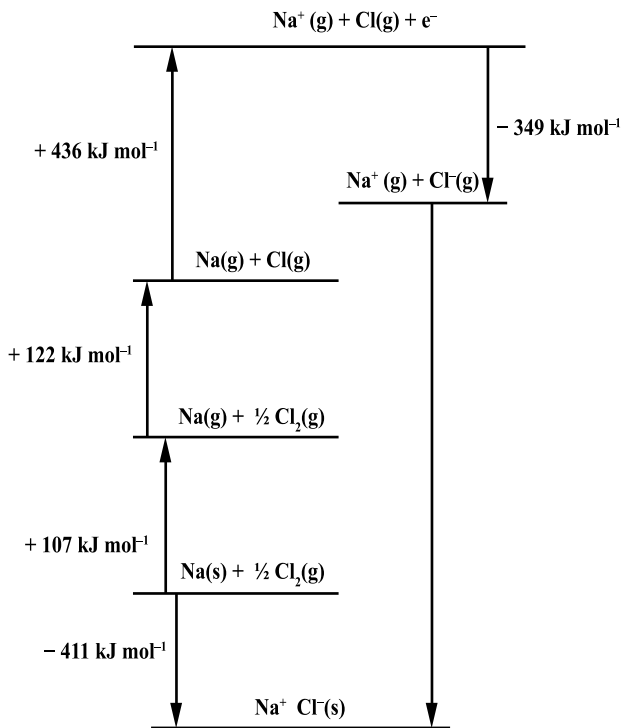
$Na^+ (g) + Cl(g) + e^-$

$+ 436 \text{ kJ mol}^{-1}$

$- 349 \text{ kJ mol}^{-1}$

$Na^+ (g) + Cl^-(g)$

$Na(g) + Cl(g)$

$+ 122 \text{ kJ mol}^{-1}$

$Na(g) + \frac{1}{2} Cl_2(g)$

$+ 107 \text{ kJ mol}^{-1}$

$Na(s) + \frac{1}{2} Cl_2(g)$

$- 411 \text{ kJ mol}^{-1}$

$Na^+ \ Cl^-(s)$